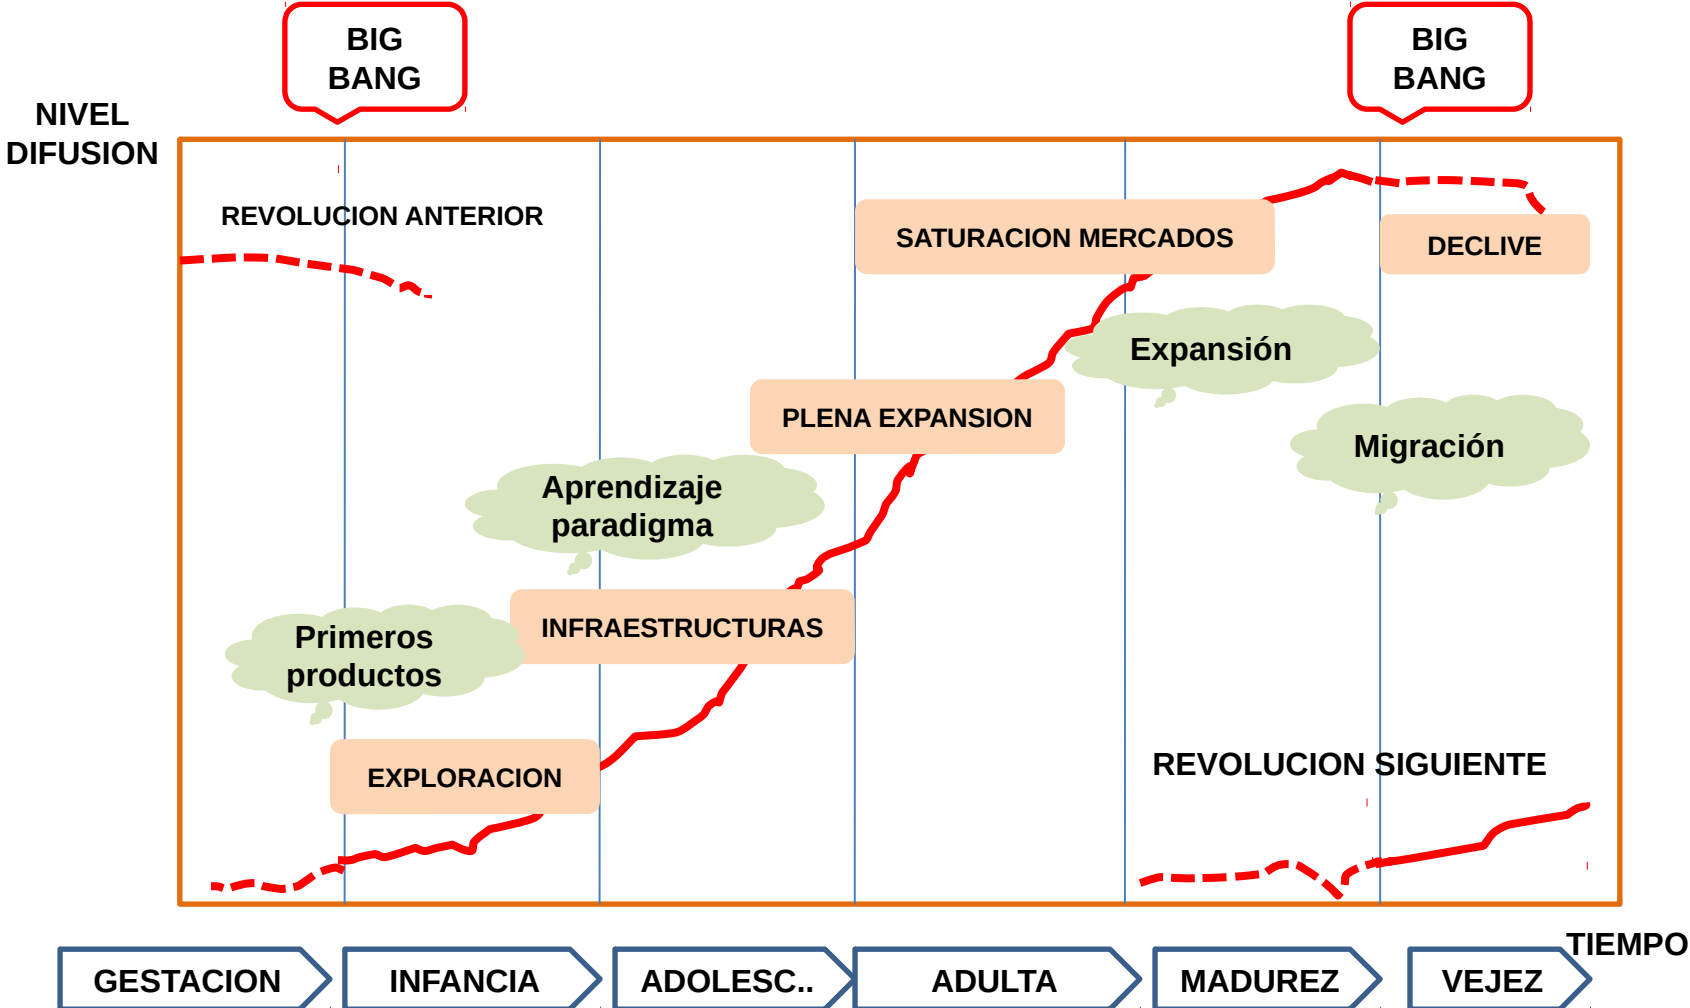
BIG BANG

BIG BANG

NIVEL DIFUSION

REVOLUCION ANTERIOR

SATURACION MERCADOS

DECLIVE

Expansión

Migración

PLENA EXPANSION

Aprendizaje paradigma

Primeros productos

INFRAESTRUCTURAS

EXPLORACION

REVOLUCION SIGUIENTE

TIEMPO

GESTACION

INFANCIA

ADOLESC..

ADULTA

MADUREZ

VEJEZ